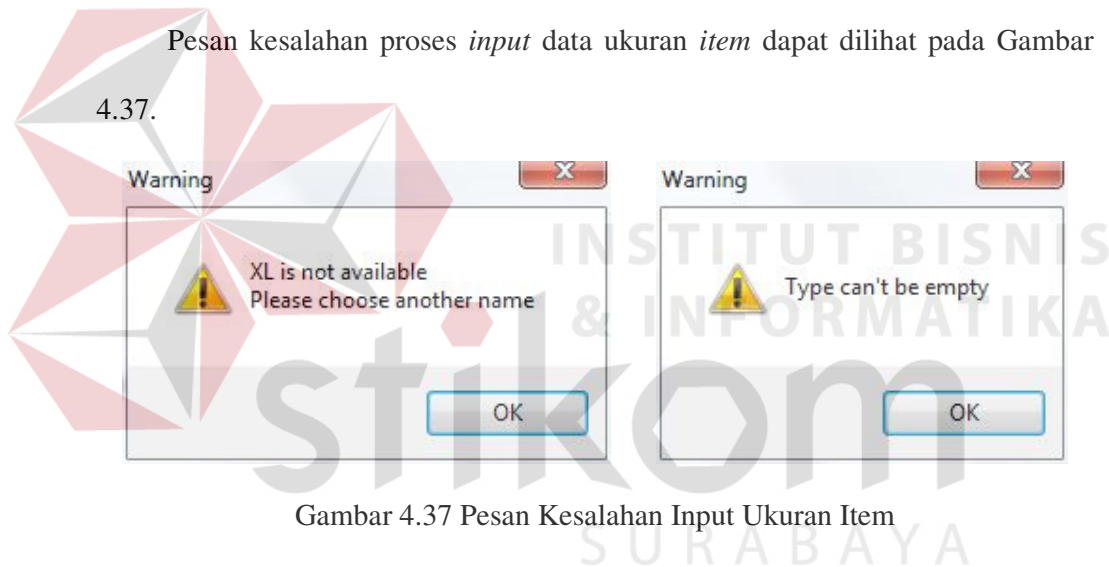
Pesan kesalahan proses *input* data ukuran *item* dapat dilihat pada Gambar 4.37.

Warning

X

XL is not available
Please choose another name

OK

Warning

X

Type can't be empty

OK

Gambar 4.37 Pesan Kesalahan Input Ukuran Item

INSTITUT BISNIS & INFORMATIKA stikom SURABAYA